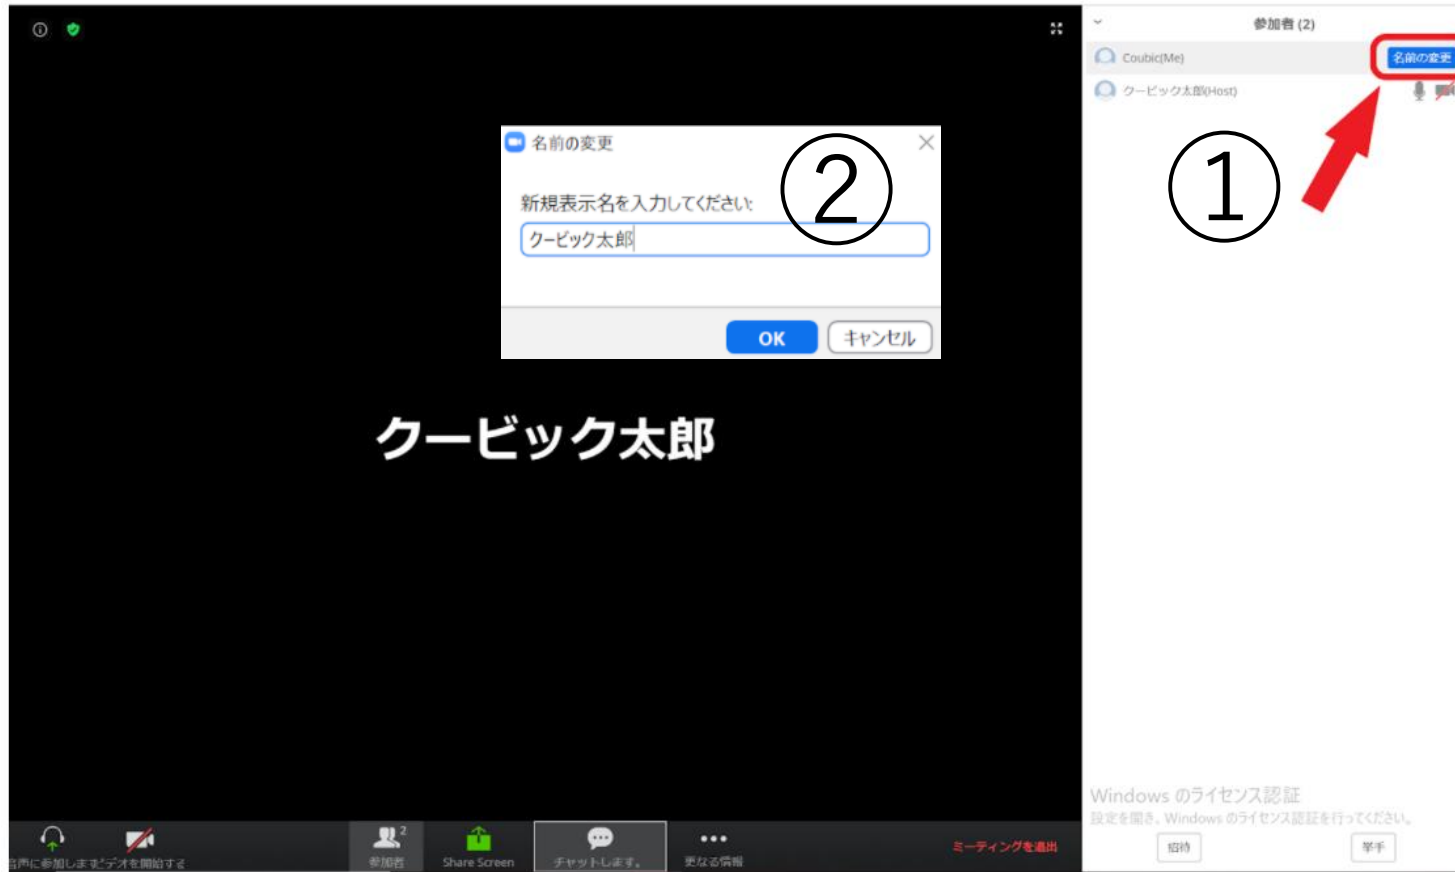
名前の変更

②

新規表示名を入力してください:

クービック太郎

OK

キャンセル

クービック太郎

音声に参加します

ビデオを開始する

参加者 2

Share Screen

チャットします。

更なる情報

ミーティングを退出

参加者 (2)

Coubic(Me)

名前の変更

クービック太郎(Host)

①

Windows のライセンス認証

設定を開き、Windows のライセンス認証を行ってください。

招待

挙手